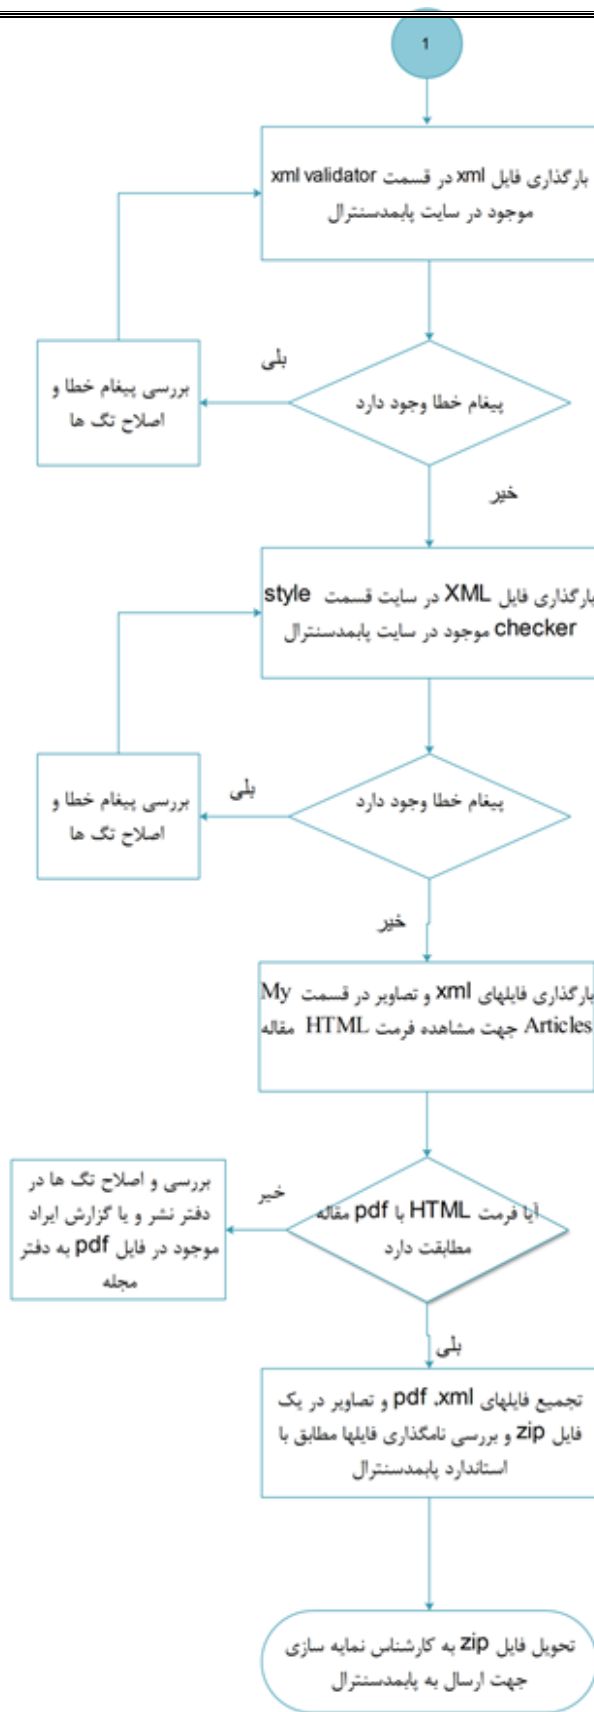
1

بارگذاری فایل xml در قسمت xml validator موجود در سایت پابمدسنترال

پیغام خطا وجود دارد

بلی

بررسی پیغام خطا و اصلاح تگ ها

خیر

بارگذاری فایل XML در سایت قسمت style checker موجود در سایت پابمدسنترال

پیغام خطا وجود دارد

بلی

بررسی پیغام خطا و اصلاح تگ ها

خیر

بارگذاری فایلهای xml و تصاویر در قسمت My Articles جهت مشاهده فرمت HTML مقاله

آیا فرمت HTML با pdf مقاله مطابقت دارد

خیر

بررسی و اصلاح تگ ها در دفتر نشر و یا گزارش ایراد موجود در فایل pdf به دفتر مجله

بلی

تجمیع فایلهای pdf ،xml و تصاویر در یک فایل zip و بررسی نامگذاری فایلها مطابق با استاندارد پابمدسنترال

تحویل فایل zip به کارشناس نمایه سازی جهت ارسال به پابمدسنترال